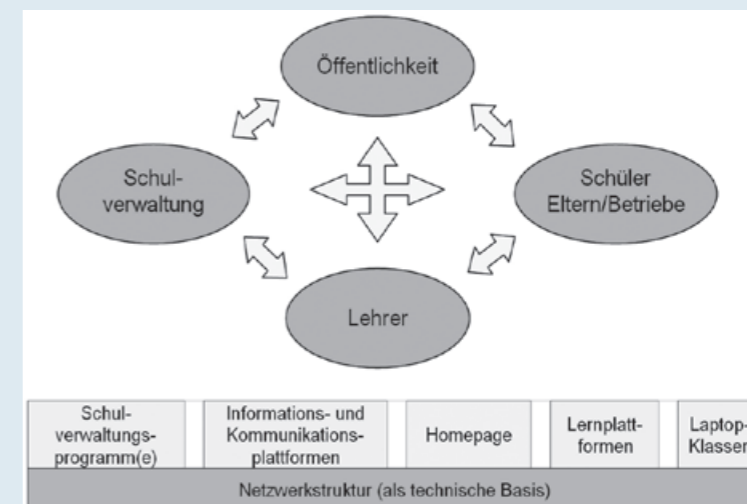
Öffentlichkeit

Schulverwaltung

Schüler Eltern/Betriebe

Lehrer

| Schulverwaltungsprogramm(e) | Informations- und Kommunikationsplattformen | Homepage | Lernplattformen | Laptop-Klassen |
|---|---|---|---|---|

Netzwerkstruktur (als technische Basis)